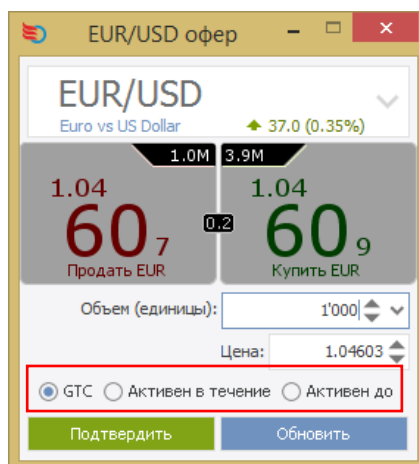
EUR/USD офер

EUR/USD
Euro vs US Dollar
37.0 (0.35%)

1.0M
3.9M

1.04
60
7
Продать EUR

0.2

1.04
60
9
Купить EUR

Объем (единицы): 1'000

Цена: 1.04603

GTC
Активен в течение
Активен до

Подтвердить
Обновить